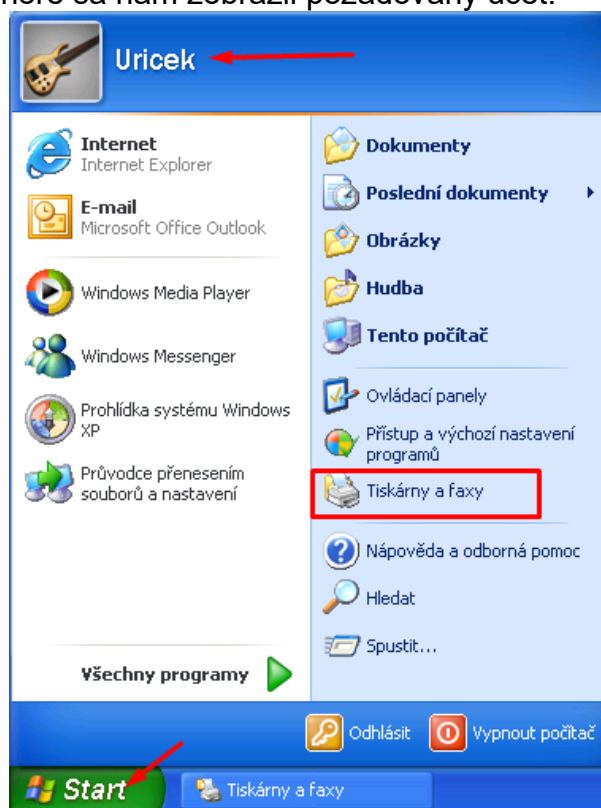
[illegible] sa nám zobrazí požadovaný účet.

Uricek

Internet
Internet Explorer

E-mail
Microsoft Office Outlook

Windows Media Player

Windows Messenger

Prohlídka systému Windows XP

Průvodce přenesením souborů a nastavení

Všechny programy

Dokumenty

Poslední dokumenty

Obrázky

Hudba

Tento počítač

Ovládací panely

Přístup a výchozí nastavení programů

Tiskárny a faxy

Nápověda a odborná pomoc

Hledat

Spustit...

Odhlásit

Vypnout počítač

Start

Tiskárny a faxy